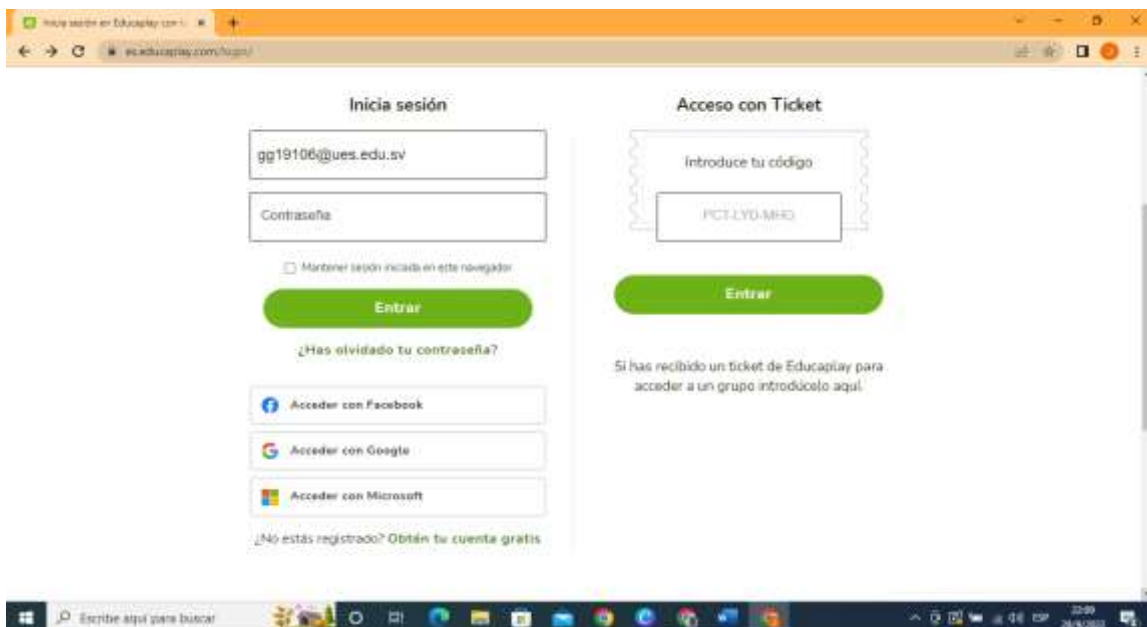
Inicia sesión en Educaplay con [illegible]

es.educaplay.com/login/

Inicia sesión

gg19106@ues.edu.sv

Contraseña

Mantener sesión iniciada en este navegador

Entrar

¿Has olvidado tu contraseña?

Acceder con Facebook

Acceder con Google

Acceder con Microsoft

¿No estás registrado? Obtén tu cuenta gratis

Acceso con Ticket

Introduce tu código

PCT-LYD-MHD

Entrar

Si has recibido un ticket de Educaplay para acceder a un grupo introdúcelo aquí.

Escribe aquí para buscar

ESP

22:09

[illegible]